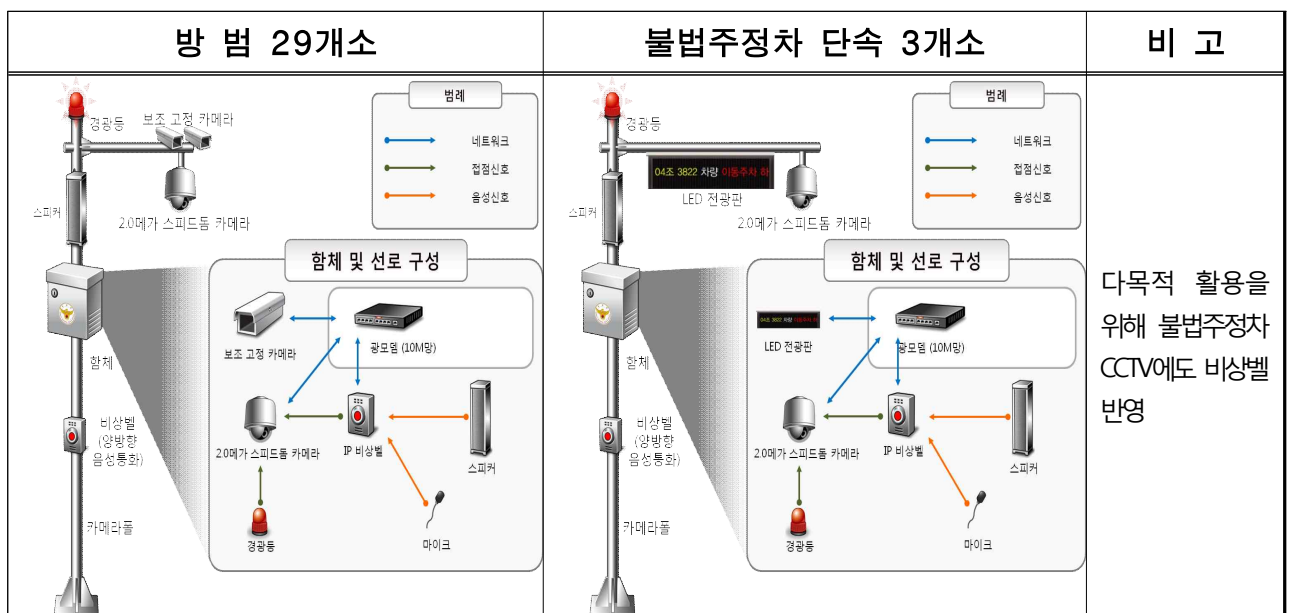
| 방 범 29개소 | 불법주정차 단속 3개소 | 비 고 |
|---|---|---|
| 경광등<br>보조 고정 카메라<br>스피커<br>2.0메가 스피드돔 카메라<br>함체<br>비상벨 (양방향 음성통화)<br>카메라폴<br>범례<br>네트워크<br>접점신호<br>음성신호<br>함체 및 선로 구성<br>보조 고정 카메라<br>광모뎀 (10M망)<br>2.0메가 스피드돔 카메라<br>IP 비상벨<br>스피커<br>경광등<br>마이크 | 경광등<br>04조 3822 차량 이동주차 하<br>LED 전광판<br>스피커<br>2.0메가 스피드돔 카메라<br>함체<br>비상벨 (양방향 음성통화)<br>카메라폴<br>범례<br>네트워크<br>접점신호<br>음성신호<br>함체 및 선로 구성<br>04조 3822 차량<br>LED 전광판<br>광모뎀 (10M망)<br>2.0메가 스피드돔 카메라<br>IP 비상벨<br>스피커<br>경광등<br>마이크 | 다목적 활용을 위해 불법주정차 CCTV에도 비상벨 반영 |